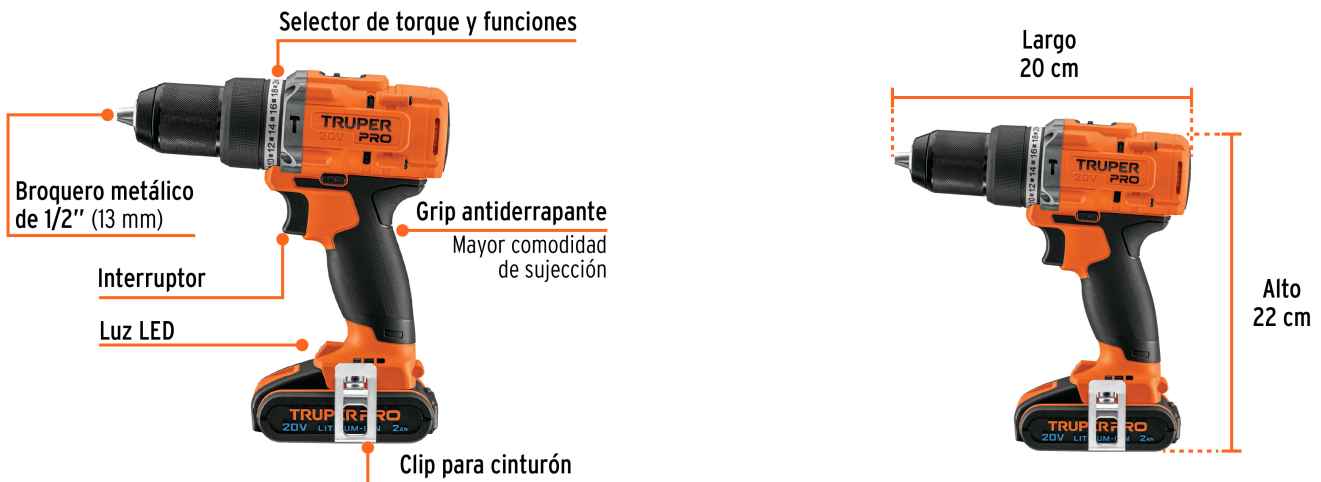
Selector de torque y funciones

Broquero metálico de 1/2" (13 mm)

Interruptor

Luz LED

Grip antiderrapante
Mayor comodidad de sujección

Clip para cinturón

TRUPER PRO 20V

TRUPER PRO 20V LITHIUM-ION 2Ah

Largo
20 cm

Alto
22 cm

TRUPER PRO 20V

TRUPER PRO 20V LITHIUM-ION 2Ah